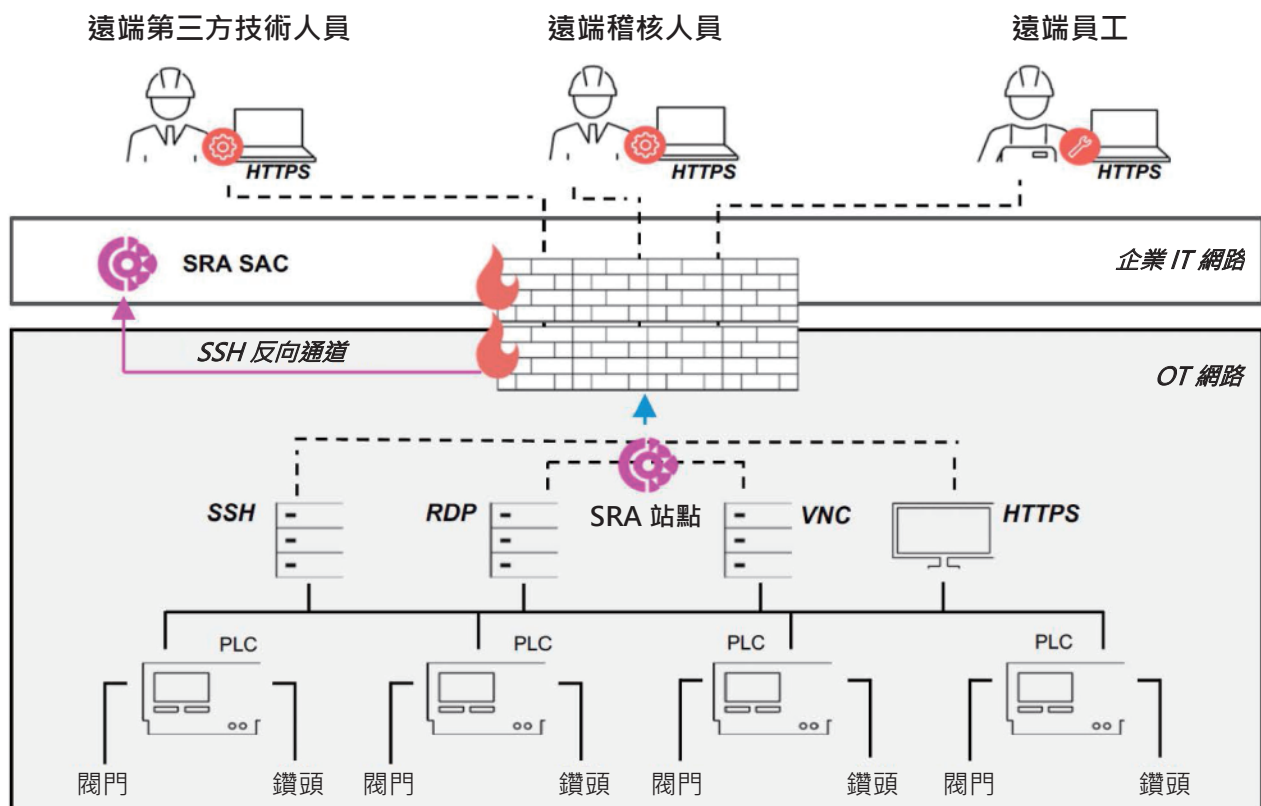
遠端第三方技術人員

遠端稽核人員

遠端員工

HTTPS

HTTPS

HTTPS

SRA SAC

企業 IT 網路

SSH 反向通道

OT 網路

SSH

RDP

SRA 站點

VNC

HTTPS

PLC

PLC

PLC

PLC

閥門

鑽頭

閥門

鑽頭

閥門

鑽頭

閥門

鑽頭